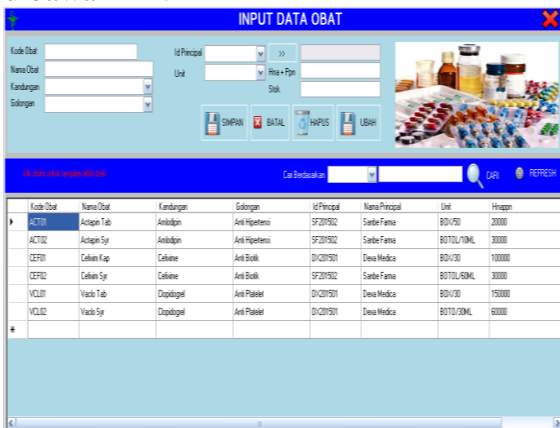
INPUT DATA OBAT

Kode Obat
Nama Obat
Kandungan
Golongan

Id Pincipal
Unit
Hna + Ppn
Stok

SIMPAN
BATAL
HAPUS
UBAH

Klik dua kali di tampilan tabel cari

Cari Berdasarkan
CARI
REFRESH

| | Kode Obat | Nama Obat | Kandungan | Golongan | Id Pincipal | Nama Pincipal | Unit | Hnappn |
|---|---|---|---|---|---|---|---|---|
| ▸ | ACT01 | Actapin Tab | Amlodipin | Anti Hipertensi | SF201502 | Sanbe Farma | BOX/50 | 20000 |
| | ACT02 | Actapin Syr | Amlodipin | Anti Hipertensi | SF201502 | Sanbe Farma | BOTOL/10ML | 30000 |
| | CEF01 | Cefixim Kap | Cefixime | Anti Biotik | DX201501 | Dexa Medica | BOX/30 | 100000 |
| | CEF02 | Cefixim Syr | Cefixime | Anti Biotik | SF201502 | Sanbe Farma | BOTOL/60ML | 30000 |
| | VCL01 | Vaclo Tab | Clopidogrel | Anti Platelet | DX201501 | Dexa Medica | BOX/30 | 150000 |
| | VCL02 | Vaclo Syr | Clopidogrel | Anti Platelet | DX201501 | Dexa Medica | BOTOL/30ML | 60000 |
| * | | | | | | | | |